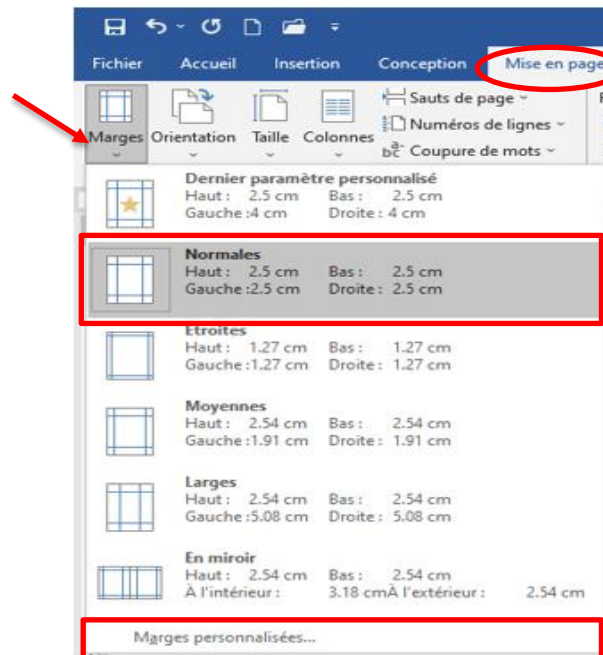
Fichier Accueil Insertion Conception Mise en page

Marges Orientation Taille Colonnes

Sauts de page

Numéros de lignes

Coupure de mots

Dernier paramètre personnalisé
Haut : 2.5 cm Bas : 2.5 cm
Gauche : 4 cm Droite : 4 cm

Normales
Haut : 2.5 cm Bas : 2.5 cm
Gauche : 2.5 cm Droite : 2.5 cm

Etroites
Haut : 1.27 cm Bas : 1.27 cm
Gauche : 1.27 cm Droite : 1.27 cm

Moyennes
Haut : 2.54 cm Bas : 2.54 cm
Gauche : 1.91 cm Droite : 1.91 cm

Larges
Haut : 2.54 cm Bas : 2.54 cm
Gauche : 5.08 cm Droite : 5.08 cm

En miroir
Haut : 2.54 cm Bas : 2.54 cm
À l'intérieur : 3.18 cmÀ l'extérieur : 2.54 cm

Marges personnalisées...